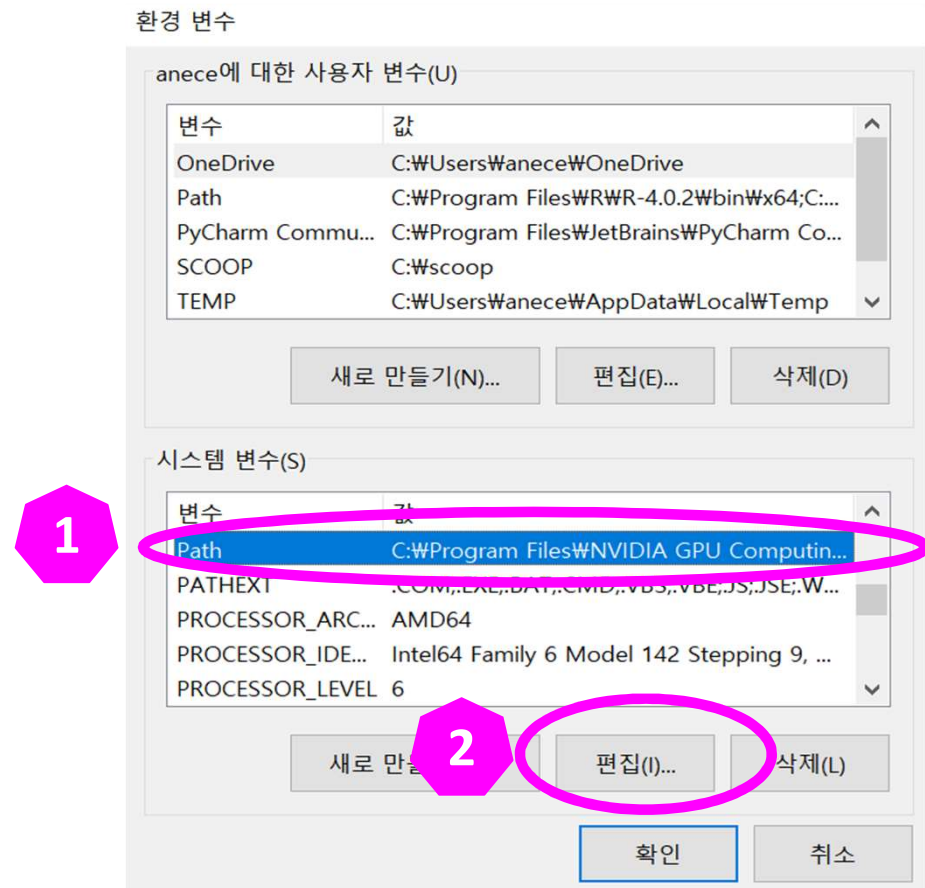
환경 변수

anece에 대한 사용자 변수(U)

| 변수 | 값 |
|---|---|
| OneDrive | C:₩Users₩anece₩OneDrive |
| Path | C:₩Program Files₩R₩R-4.0.2₩bin₩x64;C:... |
| PyCharm Commu... | C:₩Program Files₩JetBrains₩PyCharm Co... |
| SCOOP | C:₩scoop |
| TEMP | C:₩Users₩anece₩AppData₩Local₩Temp |

새로 만들기(N)... 편집(E)... 삭제(D)

시스템 변수(S)

1

| 변수 | 값 |
|---|---|
| Path | C:₩Program Files₩NVIDIA GPU Computin... |
| PATHEXT | .COM;.EXE;.BAT;.CMD;.VBS;.VBE;.JS;.JSE;.W... |
| PROCESSOR_ARC... | AMD64 |
| PROCESSOR_IDE... | Intel64 Family 6 Model 142 Stepping 9, ... |
| PROCESSOR_LEVEL | 6 |

2

새로 만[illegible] 편집(I)... 삭제(L)

확인 취소